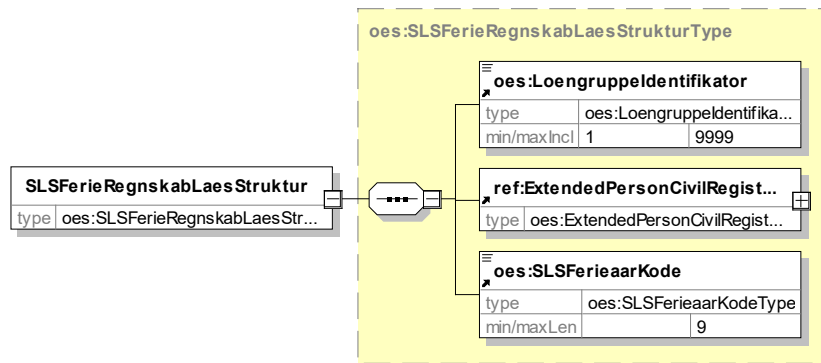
oes:SLSFerieRegnskabLaesStrukturType

SLSFerieRegnskabLaesStruktur

| type | oes:SLSFerieRegnskabLaesStr... |
|---|---|

oes:LoengruppeIdentifikator

| type | oes:LoengruppeIdentifika... | |
|---|---|---|
| min/maxIncl | 1 | 9999 |

ref:ExtendedPersonCivilRegist...

| type | oes:ExtendedPersonCivilRegist... |
|---|---|

oes:SLSFerieaarKode

| type | oes:SLSFerieaarKodeType | |
|---|---|---|
| min/maxLen | | 9 |